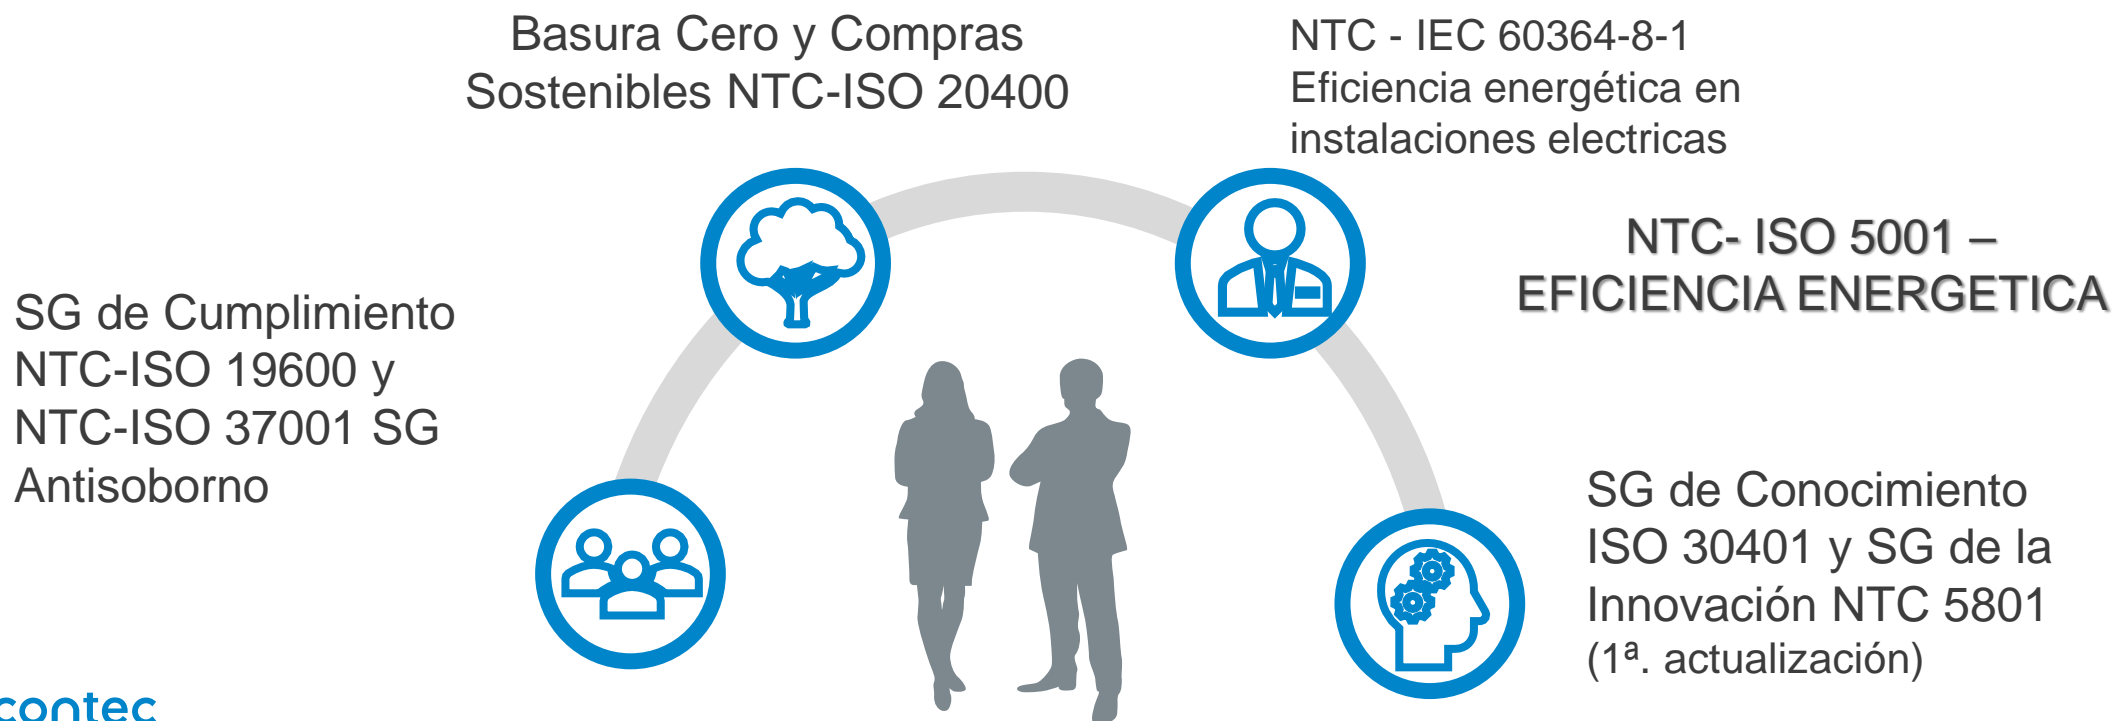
Basura Cero y Compras Sostenibles NTC-ISO 20400

NTC - IEC 60364-8-1
Eficiencia energética en instalaciones electricas

NTC- ISO 5001 – EFICIENCIA ENERGETICA

SG de Cumplimiento NTC-ISO 19600 y NTC-ISO 37001 SG Antisoborno

SG de Conocimiento ISO 30401 y SG de la Innovación NTC 5801
(1ª. actualización)

contec